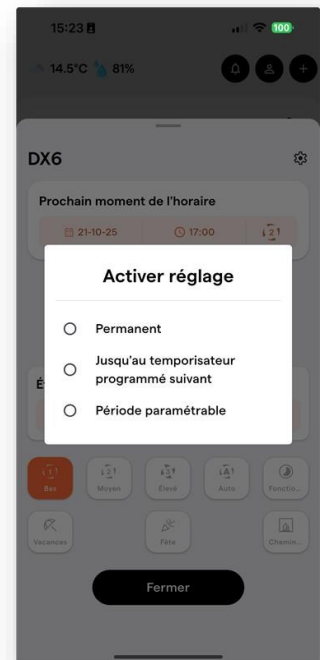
15:23

100

14.5°C 81%

DX6

Prochain moment de l'horaire

21-10-25

17:00

Activer réglage

Permanent

Jusqu'au temporisateur programmé suivant

Période paramétrable

É

Bas

Moyen

Élevé

Auto

Fonctio...

Vacances

Fête

Chemin...

Fermer